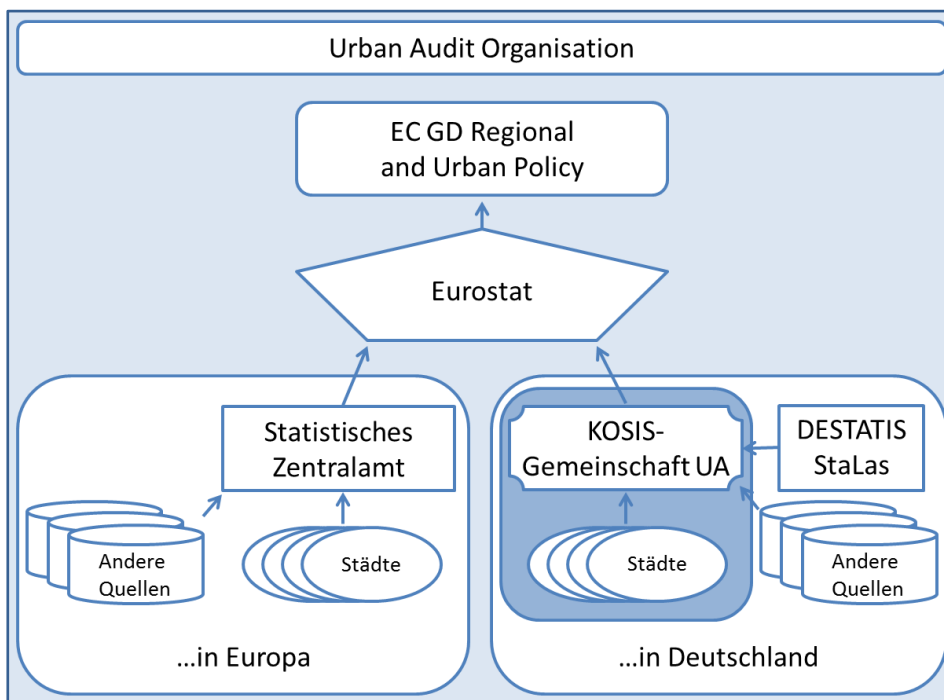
Urban Audit Organisation

EC GD Regional and Urban Policy

Eurostat

Statistisches Zentralamt

Andere Quellen

Städte

...in Europa

KOSIS-Gemeinschaft UA

DESTATIS StaLas

Städte

Andere Quellen

...in Deutschland